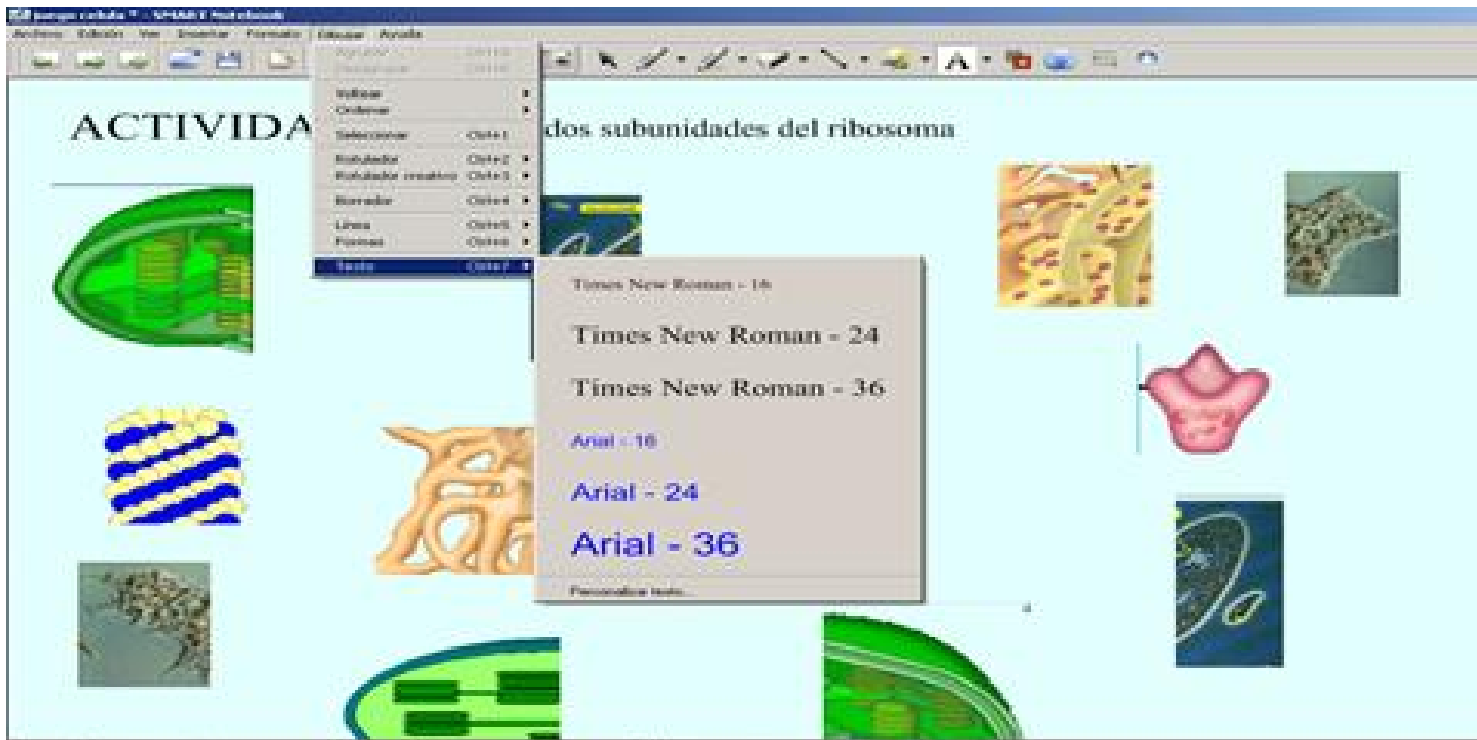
juego celula * - SMART Notebook

Archivo Edición Ver Insertar Formato Dibujar Ayuda

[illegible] Ctrl+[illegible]
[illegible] Ctrl+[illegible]
Voltear
Ordenar
Seleccionar Ctrl+1
Rotulador Ctrl+2
Rotulador creativo Ctrl+3
Borrador Ctrl+4
Línea Ctrl+5
Formas Ctrl+6
Texto Ctrl+7

ACTIVIDA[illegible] dos subunidades del ribosoma

Times New Roman - 16
Times New Roman - 24
Times New Roman - 36
Arial - 16
Arial - 24
Arial - 36
Personalizar texto...